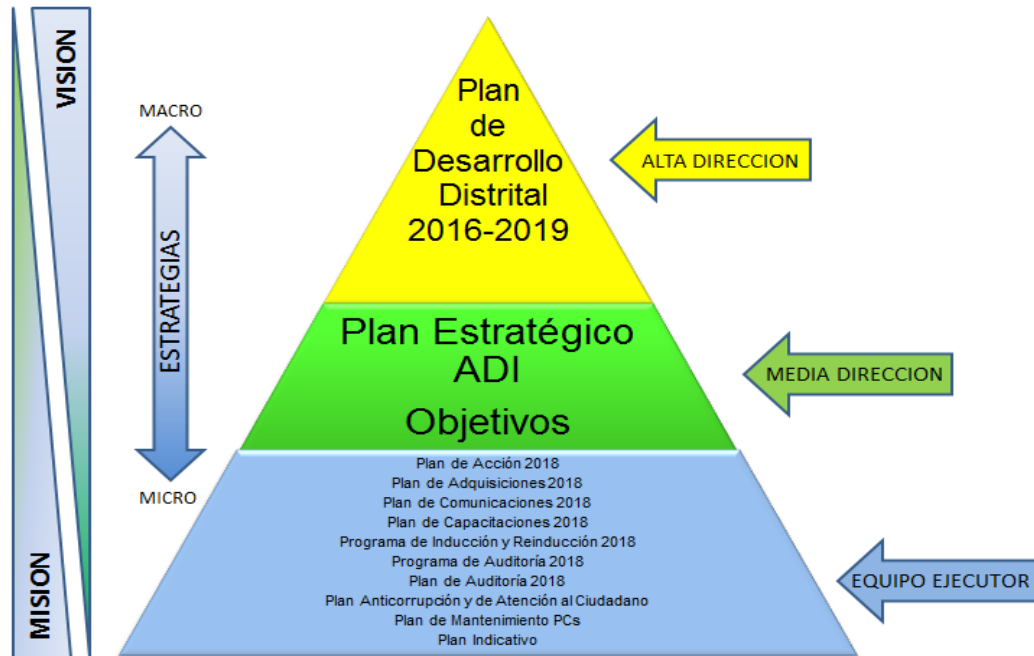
VISION

MACRO

ESTRATEGIAS

MICRO

MISION

Plan de Desarrollo Distrital 2016-2019

ALTA DIRECCION

Plan Estratégico ADI

Objetivos

MEDIA DIRECCION

Plan de Acción 2018
Plan de Adquisiciones 2018
Plan de Comunicaciones 2018
Plan de Capacitaciones 2018
Programa de Inducción y Reinducción 2018
Programa de Auditoría 2018
Plan de Auditoría 2018
Plan Anticorrupción y de Atención al Ciudadano
Plan de Mantenimiento PCs
Plan Indicativo

EQUIPO EJECUTOR